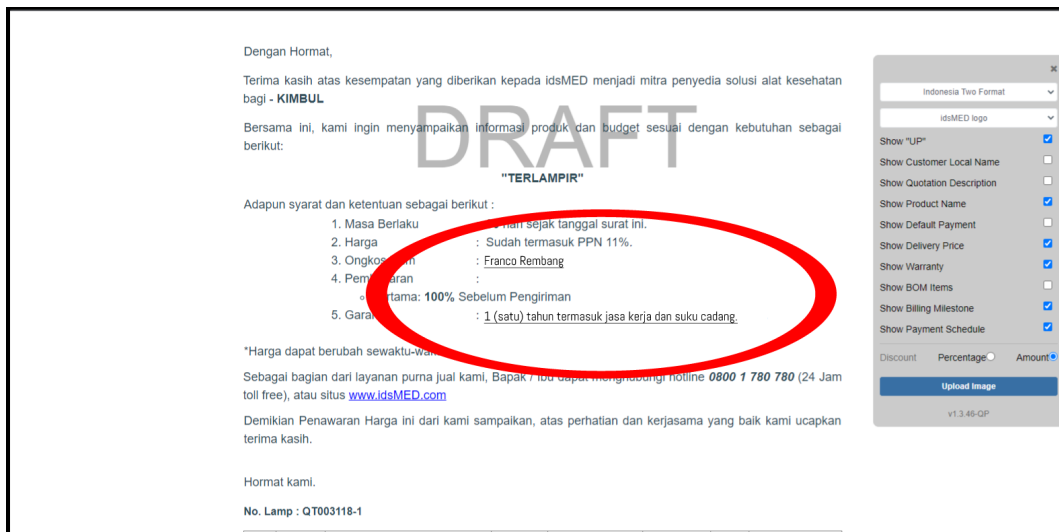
Dengan Hormat,

Terima kasih atas kesempatan yang diberikan kepada idsMED menjadi mitra penyedia solusi alat kesehatan bagi - **KIMBUL**

Bersama ini, kami ingin menyampaikan informasi produk dan budget sesuai dengan kebutuhan sebagai berikut:

DRAFT

**"TERLAMPIR"**

Adapun syarat dan ketentuan sebagai berikut :

1. Masa Berlaku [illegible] hari sejak tanggal surat ini.
2. Harga : Sudah termasuk PPN 11%.
3. Ongkos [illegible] : Franco Rembang
4. Pem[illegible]aran :
◦ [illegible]rtama: **100%** Sebelum Pengiriman
5. Gara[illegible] : 1 (satu) tahun termasuk jasa kerja dan suku cadang.

*Harga dapat berubah sewaktu-wa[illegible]

Sebagai bagian dari layanan purna jual kami, Bapak / Ibu dapat menghubungi hotline *0800 1 780 780* (24 Jam toll free), atau situs www.idsMED.com

Demikian Penawaran Harga ini dari kami sampaikan, atas perhatian dan kerjasama yang baik kami ucapkan terima kasih.

Hormat kami.

**No. Lamp : QT003118-1**

×
Indonesia Two Format
idsMED logo
Show "UP"
Show Customer Local Name
Show Quotation Description
Show Product Name
Show Default Payment
Show Delivery Price
Show Warranty
Show BOM Items
Show Billing Milestone
Show Payment Schedule
Discount Percentage Amount
Upload Image
v1.3.46-QP